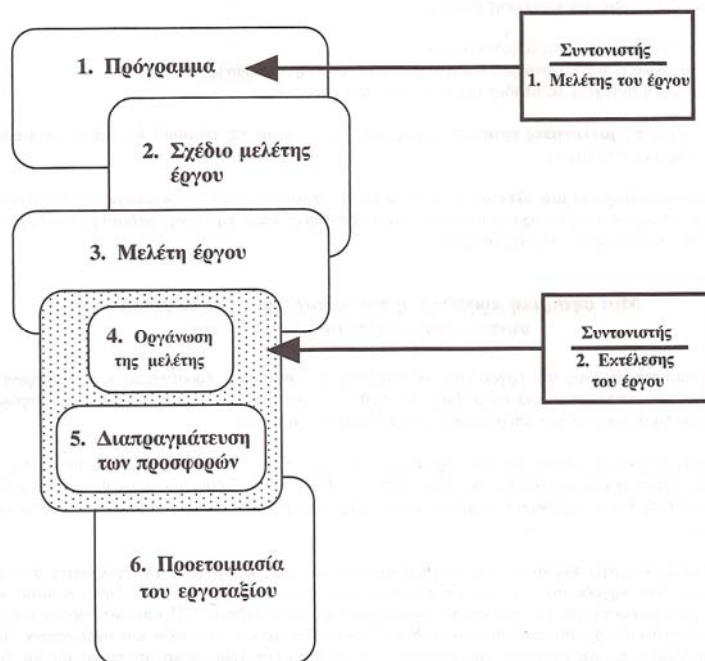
1. Πρόγραμμα

Συντονιστής
1. Μελέτης του έργου

2. Σχέδιο μελέτης έργου

3. Μελέτη έργου

4. Οργάνωση της μελέτης

Συντονιστής
2. Εκτέλεσης του έργου

5. Διαπραγμάτευση των προσφορών

6. Προετοιμασία του εργοταξίου